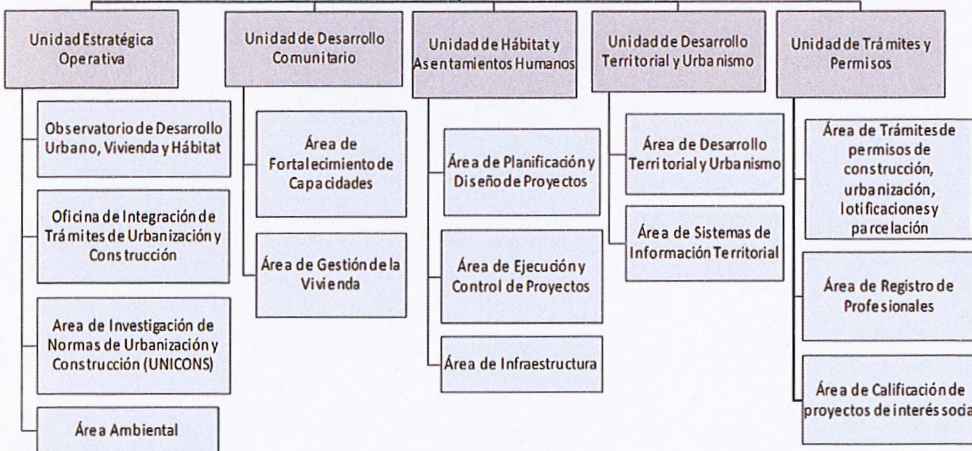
Unidad Estratégica Operativa

Observatorio de Desarrollo Urbano, Vivienda y Hábitat

Oficina de Integración de Trámites de Urbanización y Construcción

Area de Investigación de Normas de Urbanización y Construcción (UNICONS)

Área Ambiental

Unidad de Desarrollo Comunitario

Área de Fortalecimiento de Capacidades

Área de Gestión de la Vivienda

Unidad de Hábitat y Asentamientos Humanos

Área de Planificación y Diseño de Proyectos

Área de Ejecución y Control de Proyectos

Área de Infraestructura

Unidad de Desarrollo Territorial y Urbanismo

Área de Desarrollo Territorial y Urbanismo

Área de Sistemas de Información Territorial

Unidad de Trámites y Permisos

Área de Trámites de permisos de construcción, urbanización, lotificaciones y parcelación

Área de Registro de Profesionales

Área de Calificación de proyectos de interés socia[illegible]